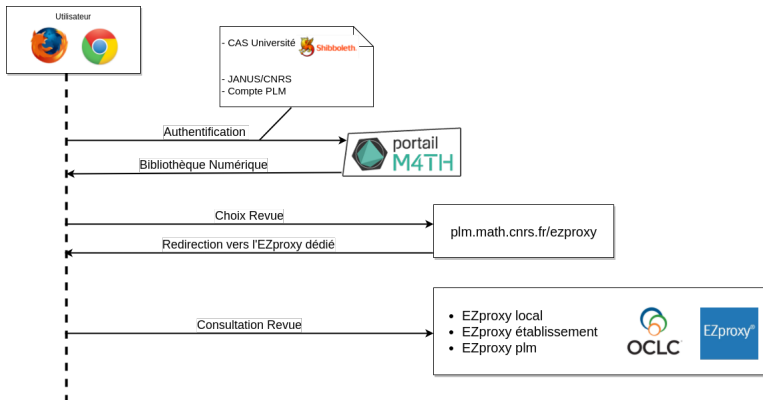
Utilisateur

- CAS Université Shibboleth.

- JANUS/CNRS
- Compte PLM

Authentification

portail M4TH

Bibliothèque Numérique

Choix Revue

plm.math.cnrs.fr/ezproxy

Redirection vers l'EZproxy dédié

Consultation Revue

- EZproxy local
- EZproxy établissement
- EZproxy plm

OCLC

EZproxy®